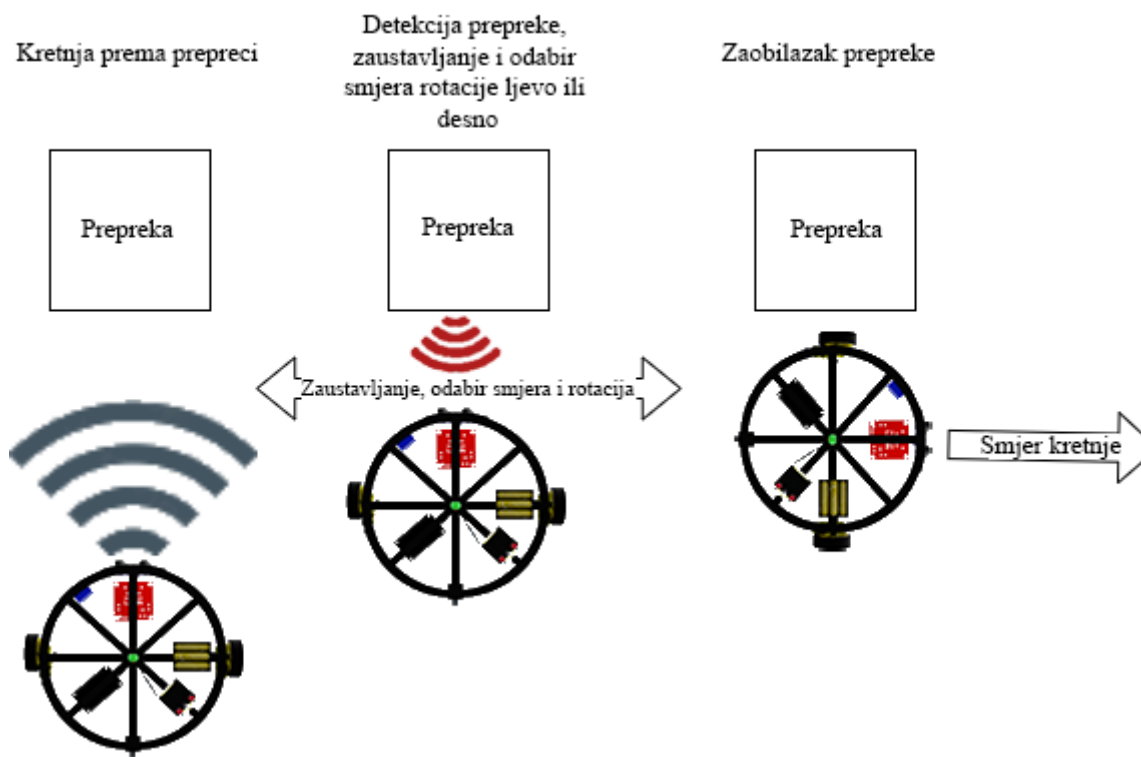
Kretnja prema prepreci

Detekcija prepreke, zaustavljanje i odabir smjera rotacije ljevo ili desno

Zaobilazak prepreke

Prepreka

Prepreka

Prepreka

Zaustavljanje, odabir smjera i rotacija

Smjer kretnje